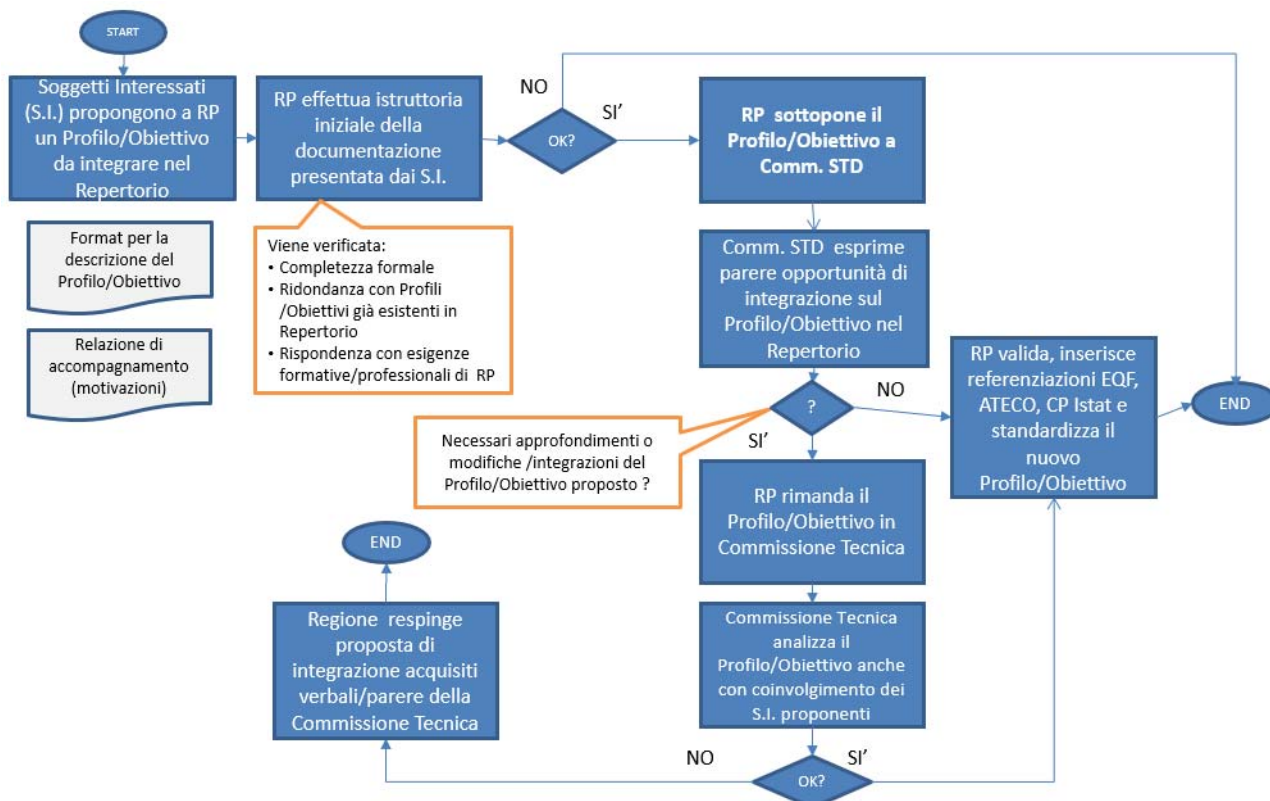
START

Soggetti Interessati (S.I.) propongono a RP un Profilo/Obiettivo da integrare nel Repertorio

Format per la descrizione del Profilo/Obiettivo

Relazione di accompagnamento (motivazioni)

RP effettua istruttoria iniziale della documentazione presentata dai S.I.

Viene verificata:
• Completezza formale
• Ridondanza con Profili /Obiettivi già esistenti in Repertorio
• Rispondenza con esigenze formative/professionali di RP

NO

OK?

SI'

RP sottopone il Profilo/Obiettivo a Comm. STD

Comm. STD esprime parere opportunità di integrazione sul Profilo/Obiettivo nel Repertorio

?

NO

SI'

Necessari approfondimenti o modifiche /integrazioni del Profilo/Obiettivo proposto ?

RP valida, inserisce referenziazioni EQF, ATECO, CP Istat e standardizza il nuovo Profilo/Obiettivo

END

RP rimanda il Profilo/Obiettivo in Commissione Tecnica

Commissione Tecnica analizza il Profilo/Obiettivo anche con coinvolgimento dei S.I. proponenti

END

Regione respinge proposta di integrazione acquisiti verbali/parere della Commissione Tecnica

NO

OK?

SI'